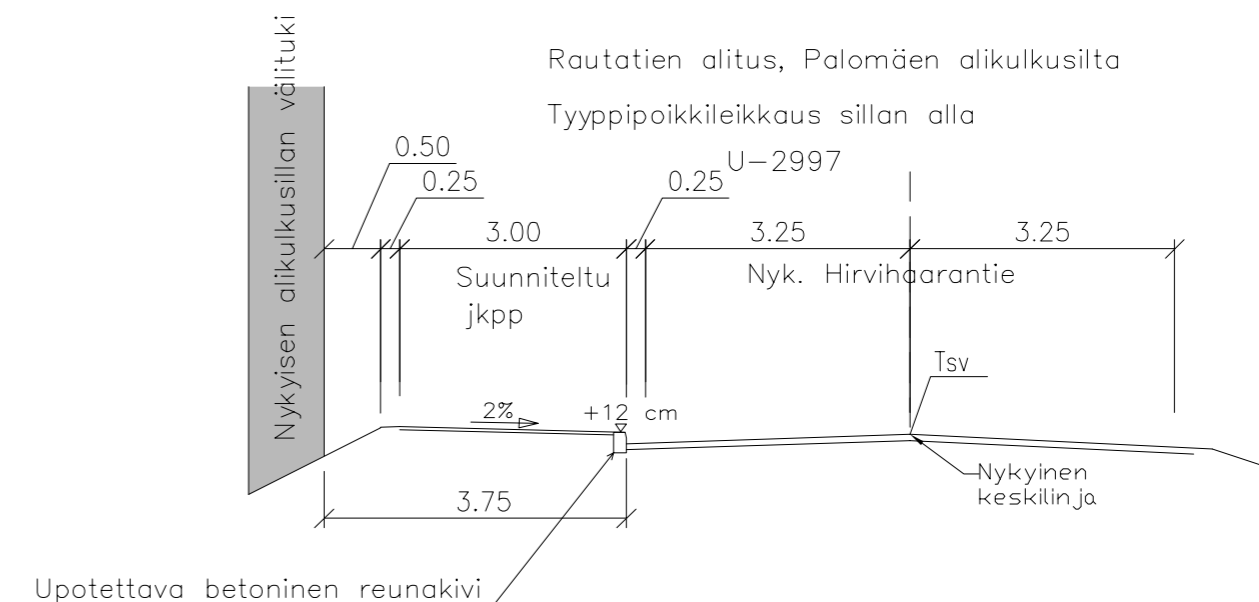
Nykyisen alikulkusillan välituki

Rautatien alitus, Palomäen alikulkusilta

Tyyppipoikkileikkaus sillan alla

U-2997

0.50

0.25

0.25

3.00

3.25

3.25

Suunniteltu jkpp

Nyk. Hirvihaarantie

Tsv

2%

+12 cm

Nykyinen keskilinja

3.75

Upotettava betoninen reunakivi